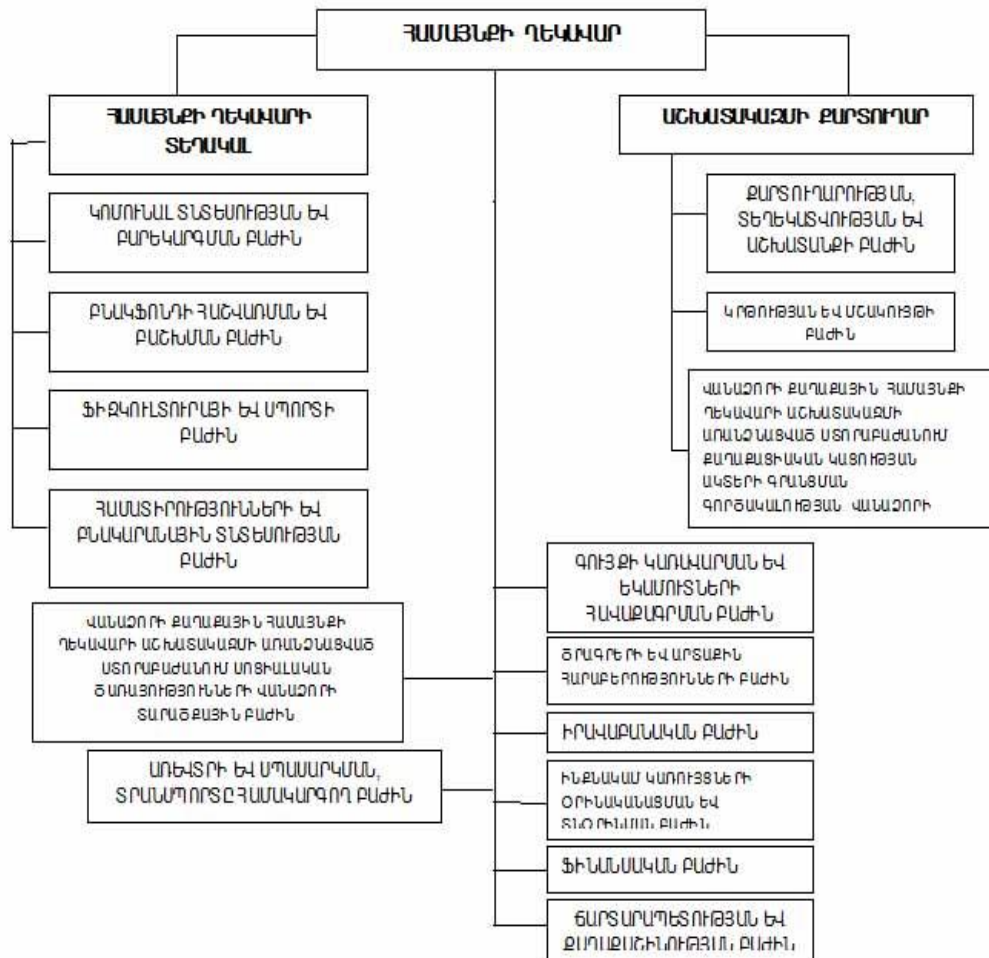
ՀԱՄԱՅՆՔԻ ՂԵԿԱՎԱՐ

ՀԱՄԱՅՆՔԻ ՂԵԿԱՎԱՐԻ ՏԵՂԱԿԱԼ

ԱՇԽԱՏԱԿԱԶՄԻ ՔԱՐՏՈՒՂԱՐ

ԿՈՄՈՒՆԱԼ ՏՆՏԵՍՈՒԹՅԱՆ ԵՎ ԲԱՐԵԿԱՐԳՄԱՆ ԲԱԺԻՆ

ԲՆԱԿՖՈՆԴԻ ՀԱՇՎԱՌՄԱՆ ԵՎ ԲԱՇԽՄԱՆ ԲԱԺԻՆ

ՖԻԶԿՈՒԼՏՈՒՐԱՅԻ ԵՎ ՍՊՈՐՏԻ ԲԱԺԻՆ

ՀԱՄԱՏԻՐՈՒԹՅՈՒՆՆԵՐԻ ԵՎ ԲՆԱԿԱՐԱՆԱՅԻՆ ՏՆՏԵՍՈՒԹՅԱՆ ԲԱԺԻՆ

ՔԱՐՏՈՒՂԱՐՈՒԹՅԱՆ, ՏԵՂԵԿԱՏՎՈՒԹՅԱՆ ԵՎ ԱՇԽԱՏԱՆՔԻ ԲԱԺԻՆ

ԿՐԹՈՒԹՅԱՆ ԵՎ ՄՇԱԿՈՒՅԹԻ ԲԱԺԻՆ

ՎԱՆԱՁՈՐԻ ՔԱՂԱՔԱՅԻՆ ՀԱՄԱՅՆՔԻ ՂԵԿԱՎԱՐԻ ԱՇԽԱՏԱԿԱԶՄԻ ԱՌԱՆՁՆԱՑՎԱԾ ՍՏՈՐԱԲԱԺԱՆՈՒՄ ՔԱՂԱՔԱՑԻԱԿԱՆ ԿԱՑՈՒԹՅԱՆ ԱԿՏԵՐԻ ԳՐԱՆՑՄԱՆ ԳՈՐԾԱԿԱԼՈՒԹՅԱՆ ՎԱՆԱՁՈՐԻ

ԳՈՒՅՔԻ ԿԱՌԱՎԱՐՄԱՆ ԵՎ ԵԿԱՄՈՒՏՆԵՐԻ ՀԱՎԱՔԱԳՐՄԱՆ ԲԱԺԻՆ

ՎԱՆԱՁՈՐԻ ՔԱՂԱՔԱՅԻՆ ՀԱՄԱՅՆՔԻ ՂԵԿԱՎԱՐԻ ԱՇԽԱՏԱԿԱԶՄԻ ԱՌԱՆՁՆԱՑՎԱԾ ՍՏՈՐԱԲԱԺԱՆՈՒՄ ՍՈՑԻԱԼԱԿԱՆ ԾԱՌԱՅՈՒԹՅՈՒՆՆԵՐԻ ՎԱՆԱՁՈՐԻ ՏԱՐԱԾՔԱՅԻՆ ԲԱԺԻՆ

ԾՐԱԳՐԵՐԻ ԵՎ ԱՐՏԱՔԻՆ ՀԱՐԱԲԵՐՈՒԹՅՈՒՆՆԵՐԻ ԲԱԺԻՆ

ԻՐԱՎԱԲԱՆԱԿԱՆ ԲԱԺԻՆ

ԱՌԵՎՏՐԻ ԵՎ ՍՊԱՍԱՐԿՄԱՆ, ՏՐԱՆՍՊՈՐՏԸ ՀԱՄԱԿԱՐԳՈՂ ԲԱԺԻՆ

ԻՆՔՆԱԿԱՄ ԿԱՌՈՒՅՑՆԵՐԻ ՕՐԻՆԱԿԱՆԱՑՄԱՆ ԵՎ ՏԵՂԻՆԱՄՆ ԲԱԺԻՆ

ՖԻՆԱՆՍԱԿԱՆ ԲԱԺԻՆ

ՃԱՐՏԱՐԱՊԵՏՈՒԹՅԱՆ ԵՎ ՔԱՂԱՔԱՇԻՆՈՒԹՅԱՆ ԲԱԺԻՆ